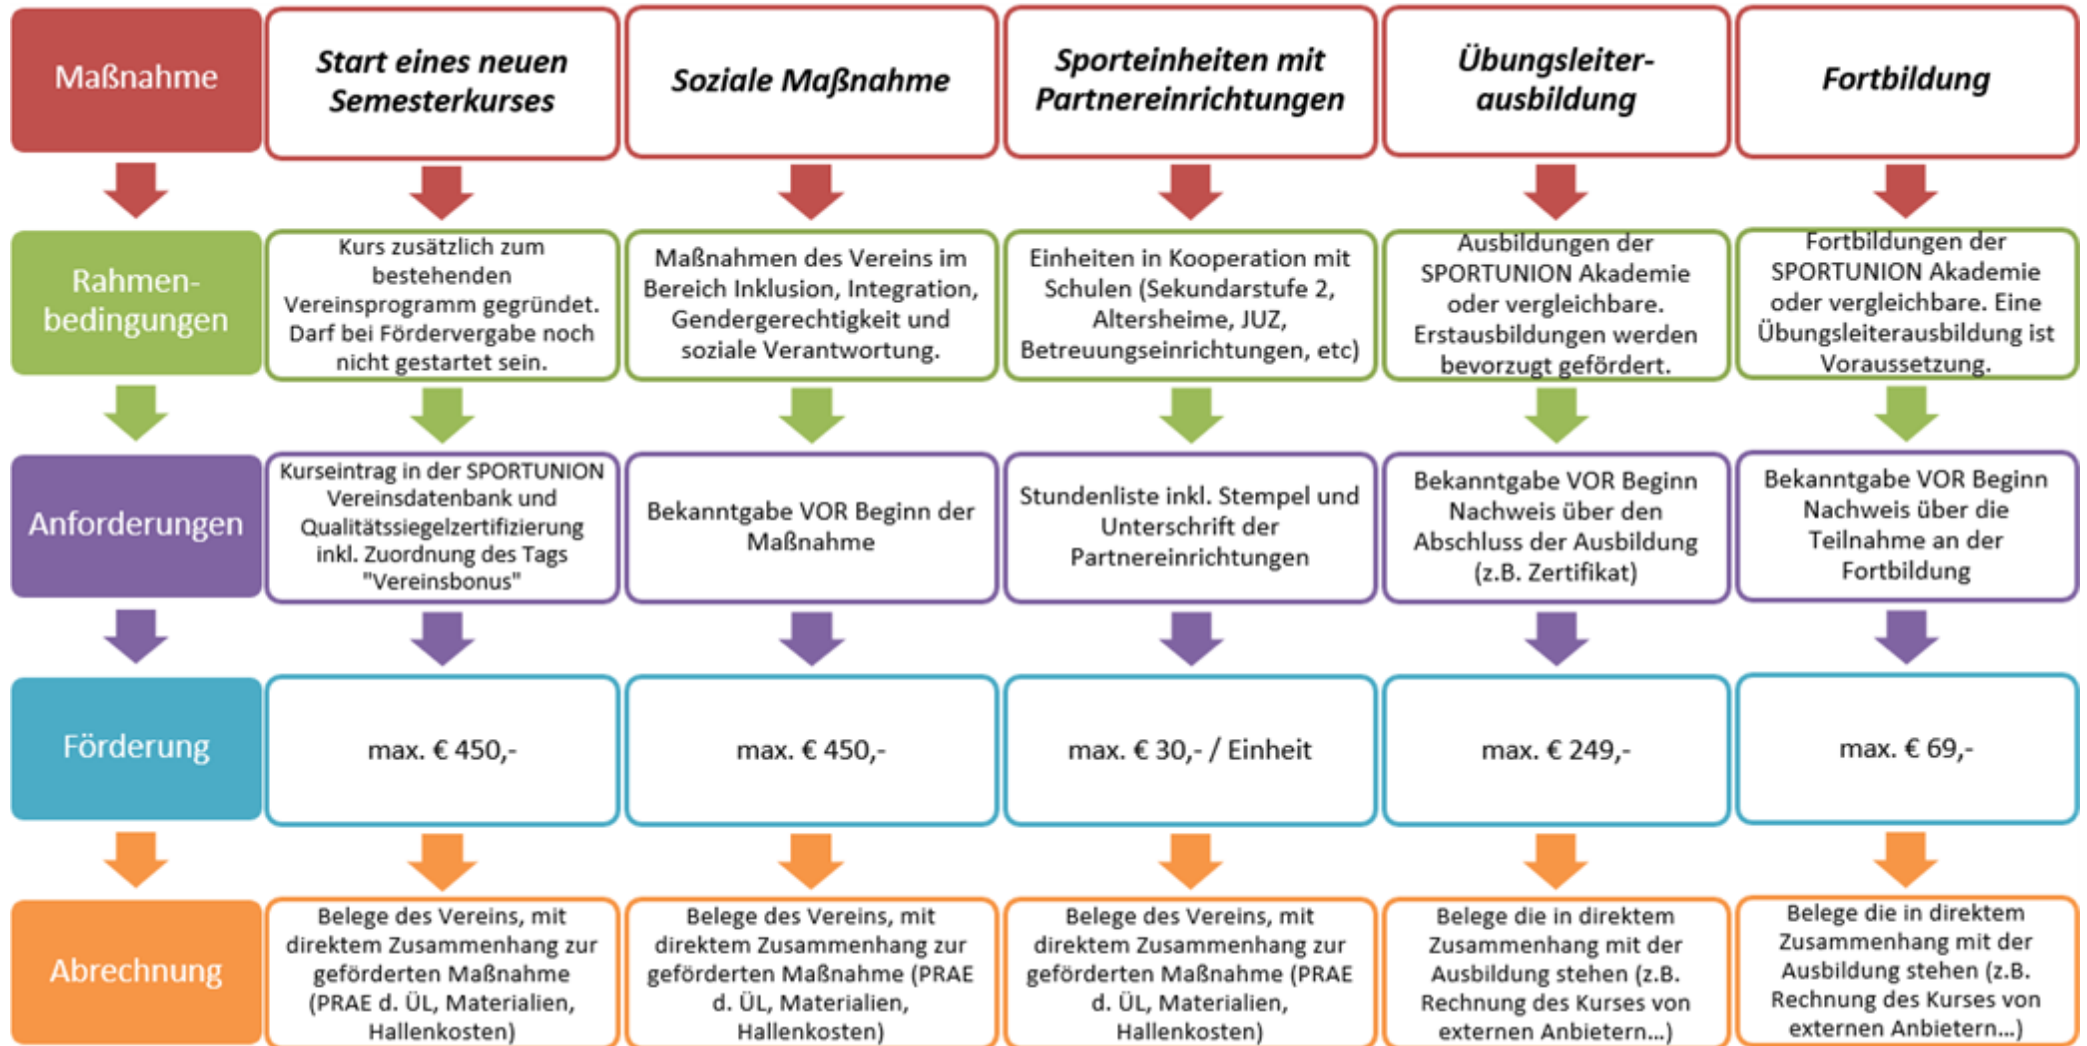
| Maßnahme | Start eines neuen Semesterkurses | Soziale Maßnahme | Sporteinheiten mit Partnereinrichtungen | Übungsleiterausbildung | Fortbildung |
|---|---|---|---|---|---|
| Rahmenbedingungen | Kurs zusätzlich zum bestehenden Vereinsprogramm gegründet. Darf bei Fördervergabe noch nicht gestartet sein. | Maßnahmen des Vereins im Bereich Inklusion, Integration, Gendergerechtigkeit und soziale Verantwortung. | Einheiten in Kooperation mit Schulen (Sekundarstufe 2, Altersheime, JUZ, Betreuungseinrichtungen, etc) | Ausbildungen der SPORTUNION Akademie oder vergleichbare. Erstausbildungen werden bevorzugt gefördert. | Fortbildungen der SPORTUNION Akademie oder vergleichbare. Eine Übungsleiterausbildung ist Voraussetzung. |
| Anforderungen | Kurseintrag in der SPORTUNION Vereinsdatenbank und Qualitätssiegelzertifizierung inkl. Zuordnung des Tags "Vereinsbonus" | Bekanntgabe VOR Beginn der Maßnahme | Stundenliste inkl. Stempel und Unterschrift der Partnereinrichtungen | Bekanntgabe VOR Beginn Nachweis über den Abschluss der Ausbildung (z.B. Zertifikat) | Bekanntgabe VOR Beginn Nachweis über die Teilnahme an der Fortbildung |
| Förderung | max. € 450,- | max. € 450,- | max. € 30,- / Einheit | max. € 249,- | max. € 69,- |
| Abrechnung | Belege des Vereins, mit direktem Zusammenhang zur geförderten Maßnahme (PRAE d. ÜL, Materialien, Hallenkosten) | Belege des Vereins, mit direktem Zusammenhang zur geförderten Maßnahme (PRAE d. ÜL, Materialien, Hallenkosten) | Belege des Vereins, mit direktem Zusammenhang zur geförderten Maßnahme (PRAE d. ÜL, Materialien, Hallenkosten) | Belege die in direktem Zusammenhang mit der Ausbildung stehen (z.B. Rechnung des Kurses von externen Anbietern...) | Belege die in direktem Zusammenhang mit der Ausbildung stehen (z.B. Rechnung des Kurses von externen Anbietern...) |